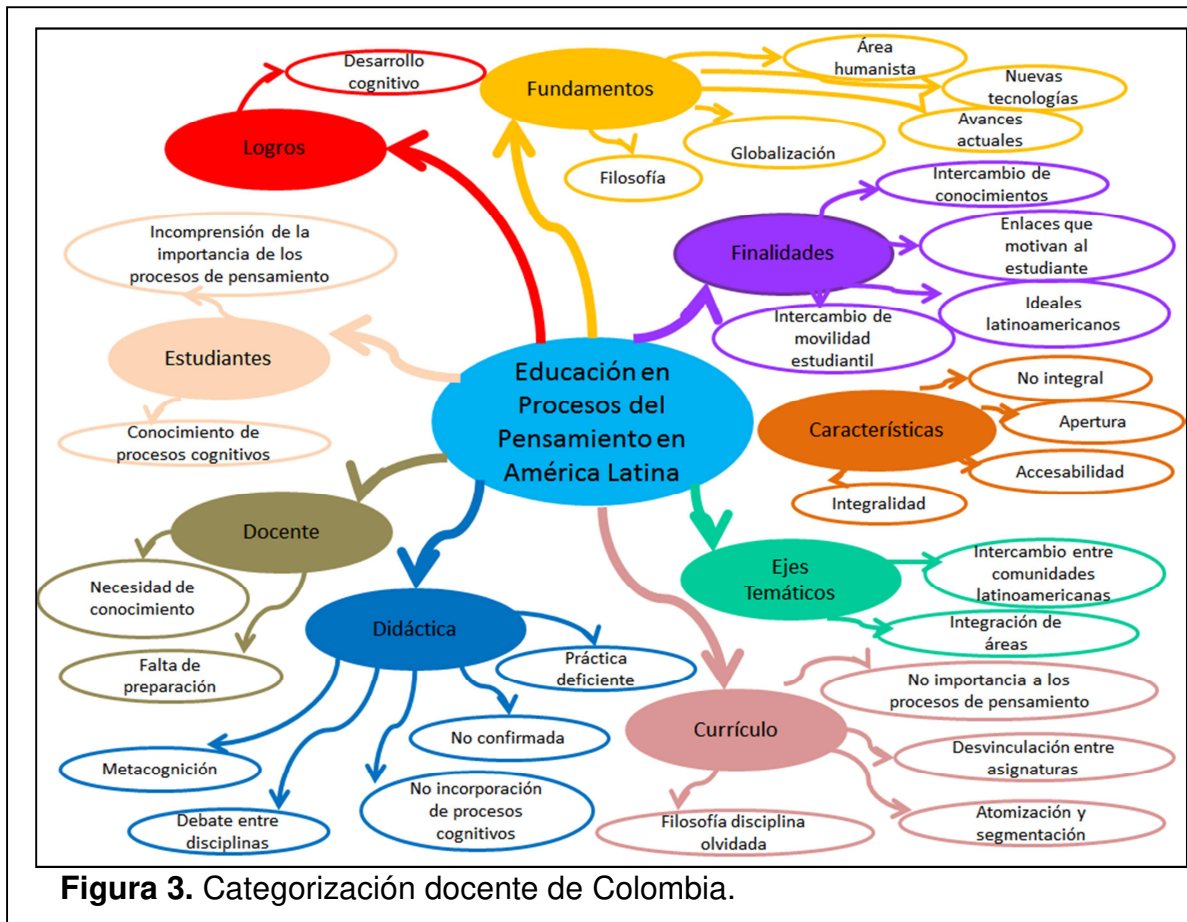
Desarrollo cognitivo

Logros

Fundamentos

Área humanista

Nuevas tecnologías

Avances actuales

Globalización

Filosofía

Intercambio de conocimientos

Finalidades

Enlaces que motivan al estudiante

Ideales latinoamericanos

Intercambio de movilidad estudiantil

Incomprensión de la importancia de los procesos de pensamiento

Estudiantes

Conocimiento de procesos cognitivos

Educación en Procesos del Pensamiento en América Latina

No integral

Apertura

Características

Accesabilidad

Integralidad

Docente

Necesidad de conocimiento

Falta de preparación

Ejes Temáticos

Intercambio entre comunidades latinoamericanas

Integración de áreas

Didáctica

Práctica deficiente

No importancia a los procesos de pensamiento

No confirmada

Currículo

Desvinculación entre asignaturas

Metacognición

No incorporación de procesos cognitivos

Atomización y segmentación

Debate entre disciplinas

Filosofía disciplina olvidada

Figura 3. Categorización docente de Colombia.